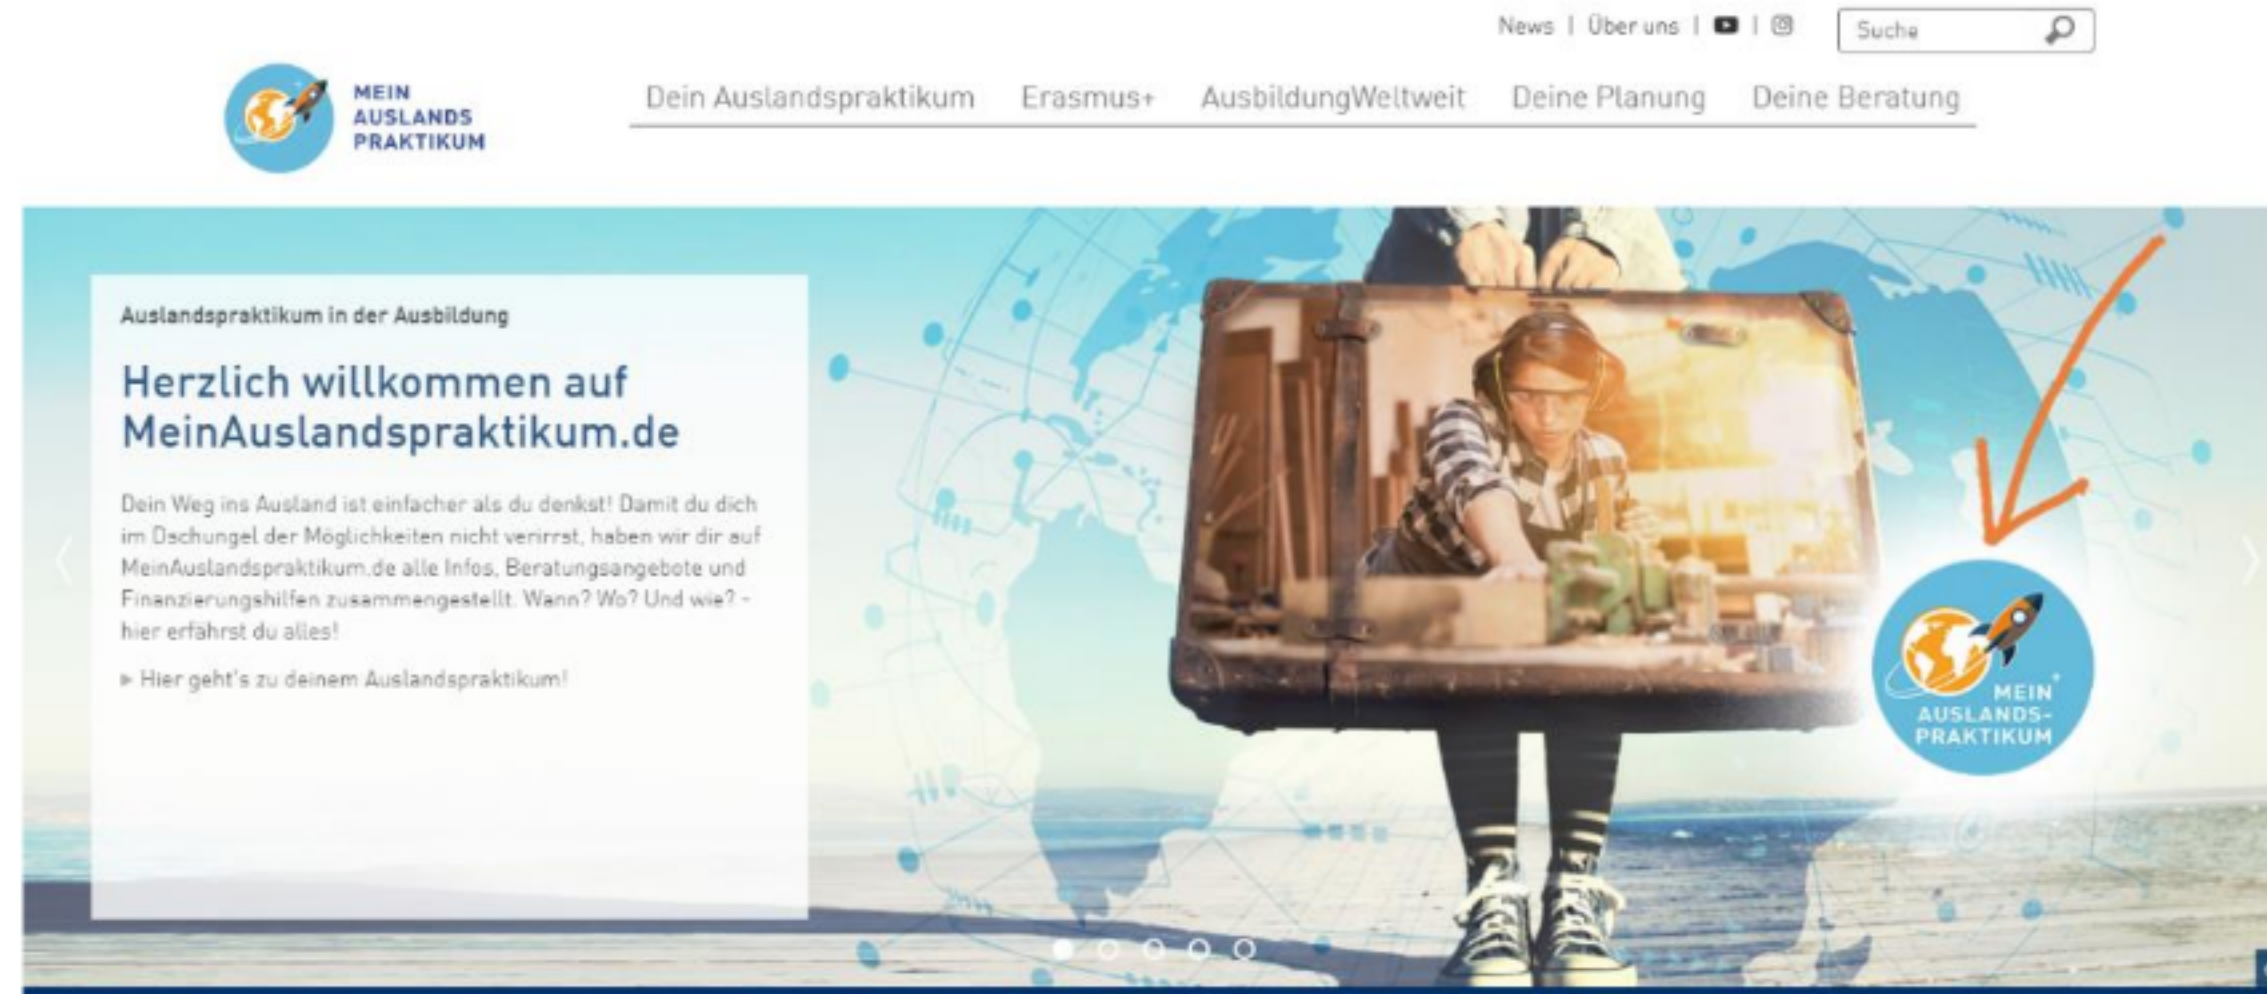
News | Über uns | |

Suche

MEIN AUSLANDS PRAKTIKUM

Dein Auslandspraktikum Erasmus+ AusbildungWeltweit Deine Planung Deine Beratung

Auslandspraktikum in der Ausbildung

Herzlich willkommen auf MeinAuslandspraktikum.de

Dein Weg ins Ausland ist einfacher als du denkst! Damit du dich im Dschungel der Möglichkeiten nicht verirrst, haben wir dir auf MeinAuslandspraktikum.de alle Infos, Beratungsangebote und Finanzierungshilfen zusammengestellt. Wann? Wo? Und wie? - hier erfährst du alles!

▸ Hier geht's zu deinem Auslandspraktikum!

MEIN AUSLANDS-PRAKTIKUM